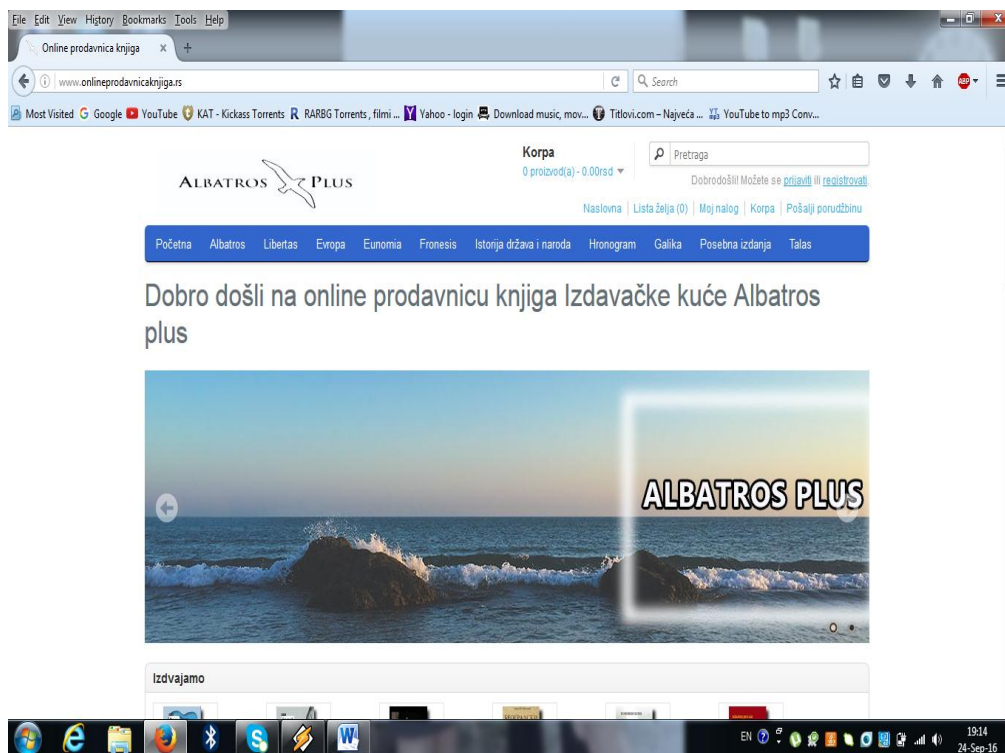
File Edit View History Bookmarks Tools Help

Online prodavnica knjiga ×

www.onlineprodavnicaknjiga.rs

Search

Most Visited Google YouTube KAT - Kickass Torrents RARBG Torrents , filmi ... Yahoo - login Download music, mov... Titlovi.com – Najveća ... YouTube to mp3 Conv...

ALBATROS PLUS

Korpa
0 proizvod(a) - 0.00rsd

Pretraga

Dobrodošli! Možete se prijaviti ili registrovati.

Naslovna | Lista želja (0) | Moj nalog | Korpa | Pošalji porudžbinu

Početna Albatros Libertas Evropa Eunomia Fronesis Istorija država i naroda Hronogram Galika Posebna izdanja Talas

Dobro došli na online prodavnicu knjiga Izdavačke kuće Albatros plus

ALBATROS PLUS

Izdvajamo

EN 19:14 24-Sep-16